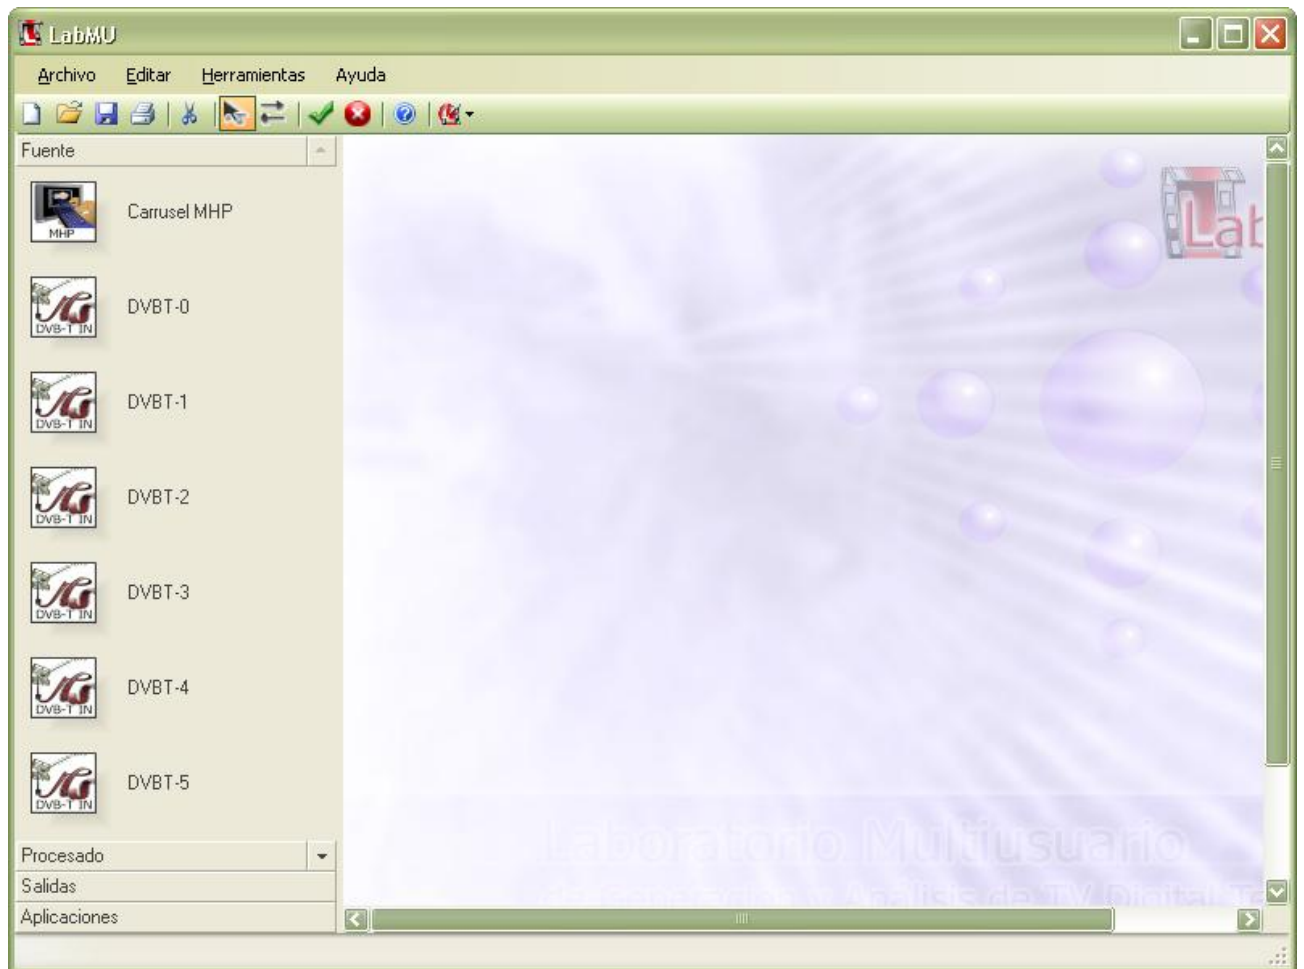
LabMU

Archivo Editar Herramientas Ayuda

Fuente

MHP

Carrusel MHP

DVB-T IN

DVBT-0

DVB-T IN

DVBT-1

DVB-T IN

DVBT-2

DVB-T IN

DVBT-3

DVB-T IN

DVBT-4

DVB-T IN

DVBT-5

Procesado

Salidas

Aplicaciones

Lab

Laboratorio Multiusuario

de Generación y Análisis de TV Digital T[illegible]